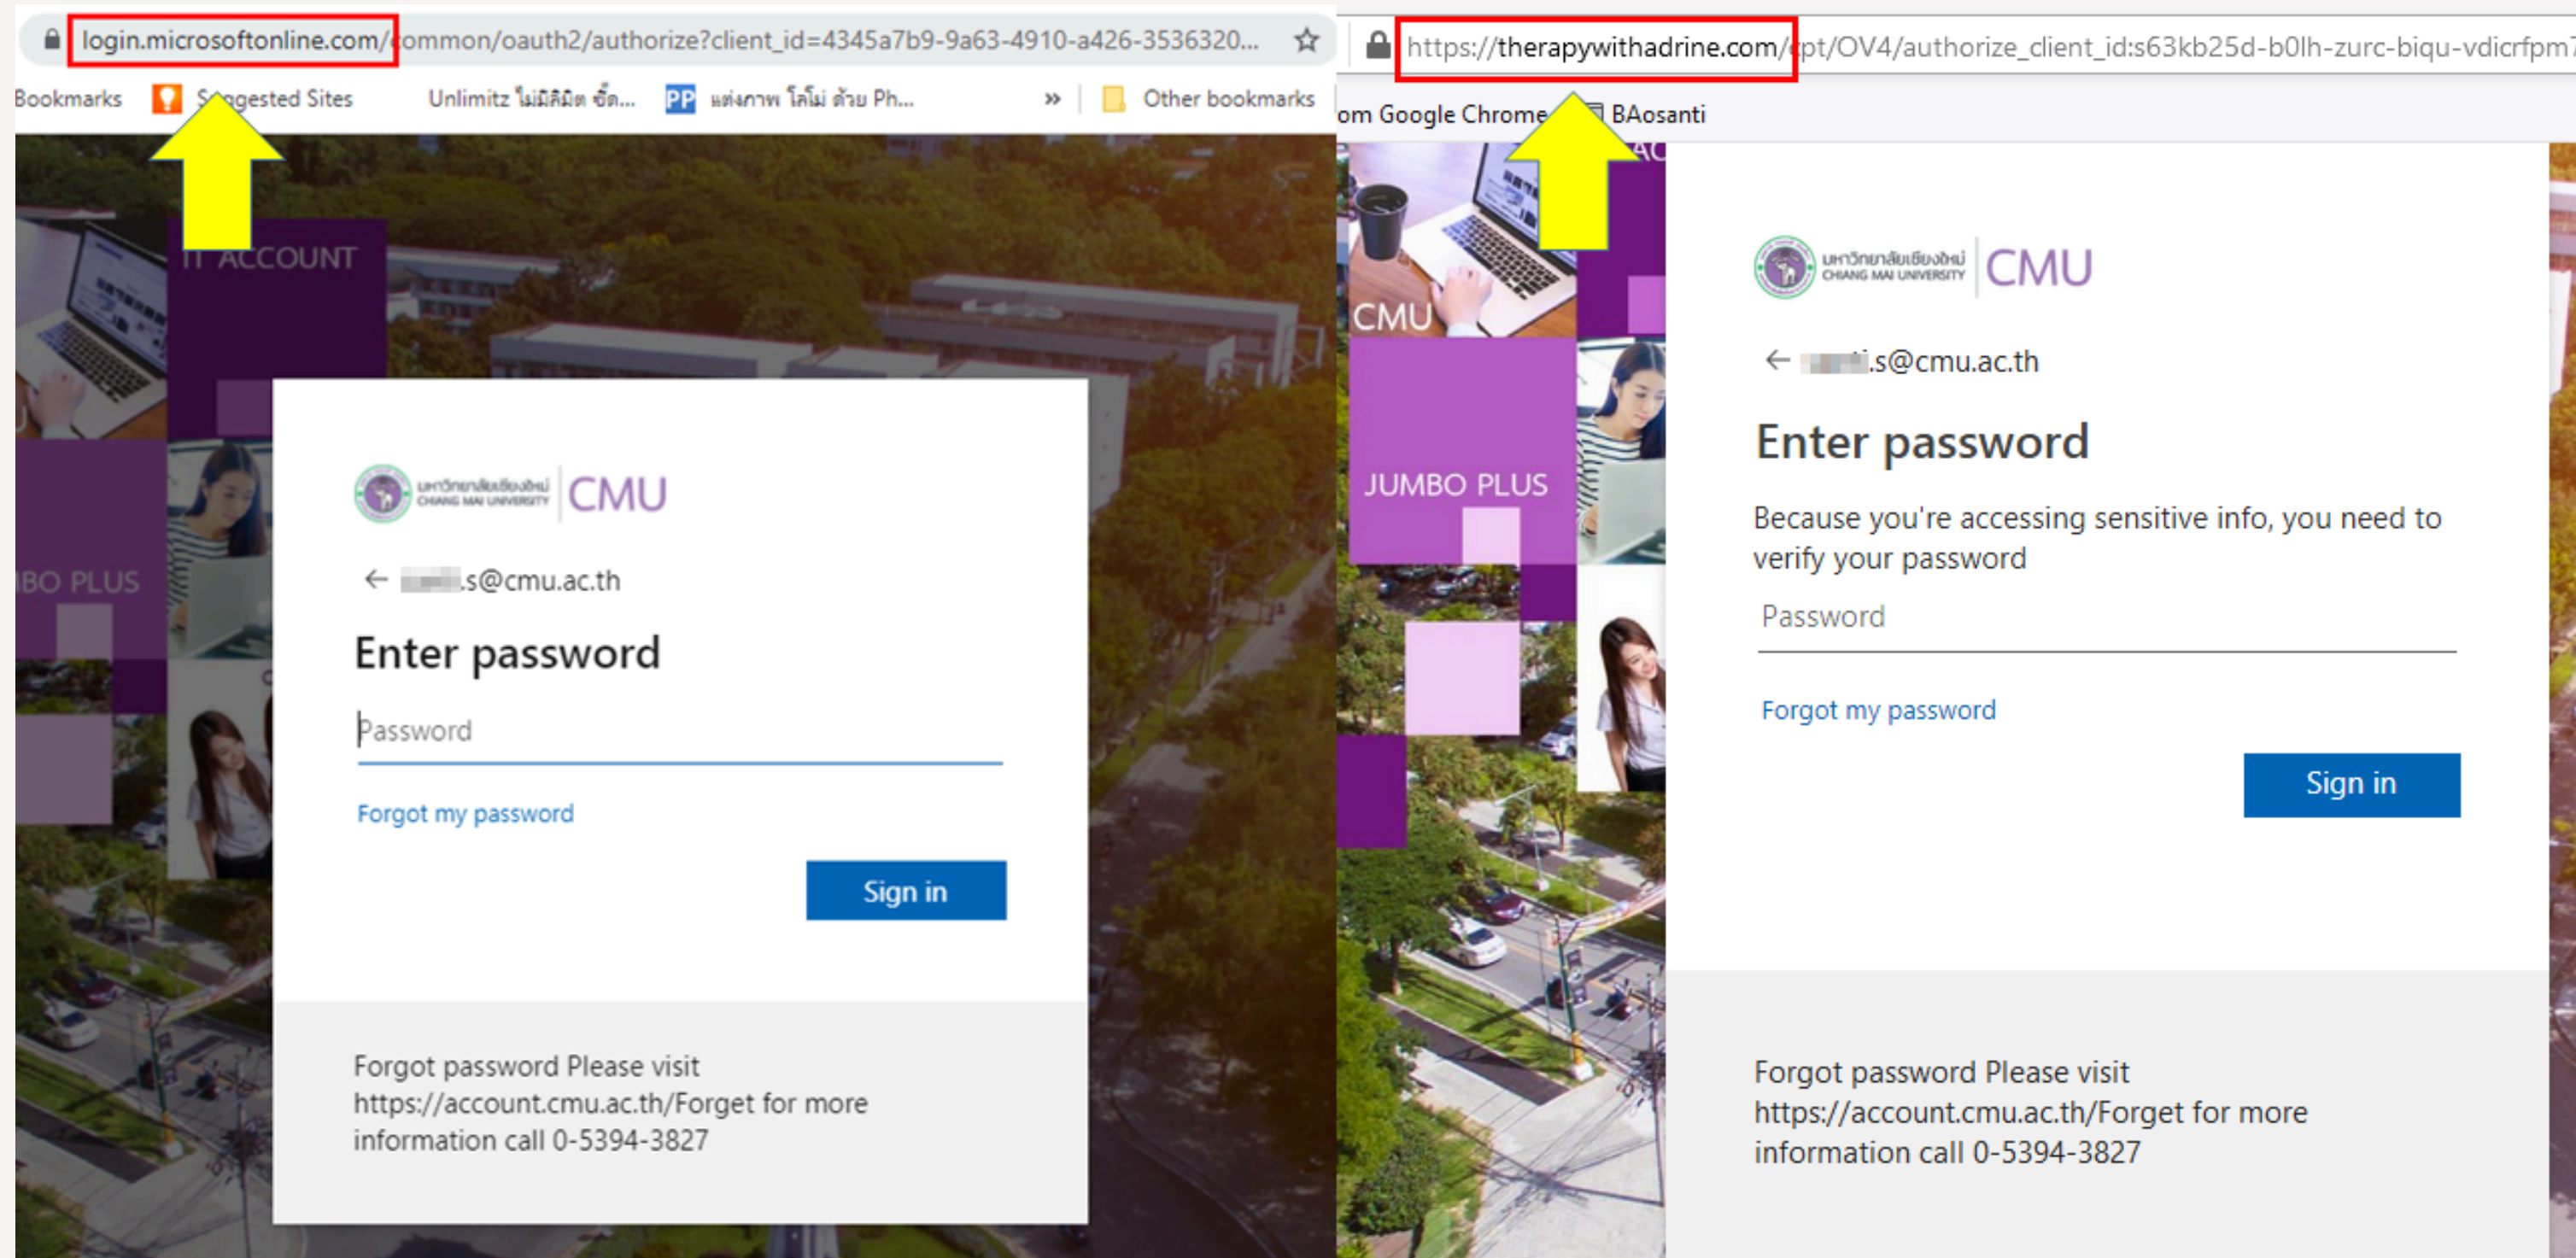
login.microsoftonline.com/common/oauth2/authorize?client_id=4345a7b9-9a63-4910-a426-3536320...

Bookmarks Suggested Sites Unlimitz ไม่มีลิมิต ซื้อ... PP แต่งภาพ โลโม่ ด้วย Ph... » Other bookmarks

IT ACCOUNT

BO PLUS

มหาวิทยาลัยเชียงใหม่ CHIANG MAI UNIVERSITY CMU

← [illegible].s@cmu.ac.th

Enter password

Password

Forgot my password

Sign in

Forgot password Please visit https://account.cmu.ac.th/Forget for more information call 0-5394-3827

https://therapywithadrine.com/ppt/OV4/authorize_client_id:s63kb25d-b0lh-zurc-biqu-vdicrfpm

om Google Chrome BAosanti

CMU

JUMBO PLUS

มหาวิทยาลัยเชียงใหม่ CHIANG MAI UNIVERSITY CMU

← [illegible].s@cmu.ac.th

Enter password

Because you're accessing sensitive info, you need to verify your password

Password

Forgot my password

Sign in

Forgot password Please visit https://account.cmu.ac.th/Forget for more information call 0-5394-3827